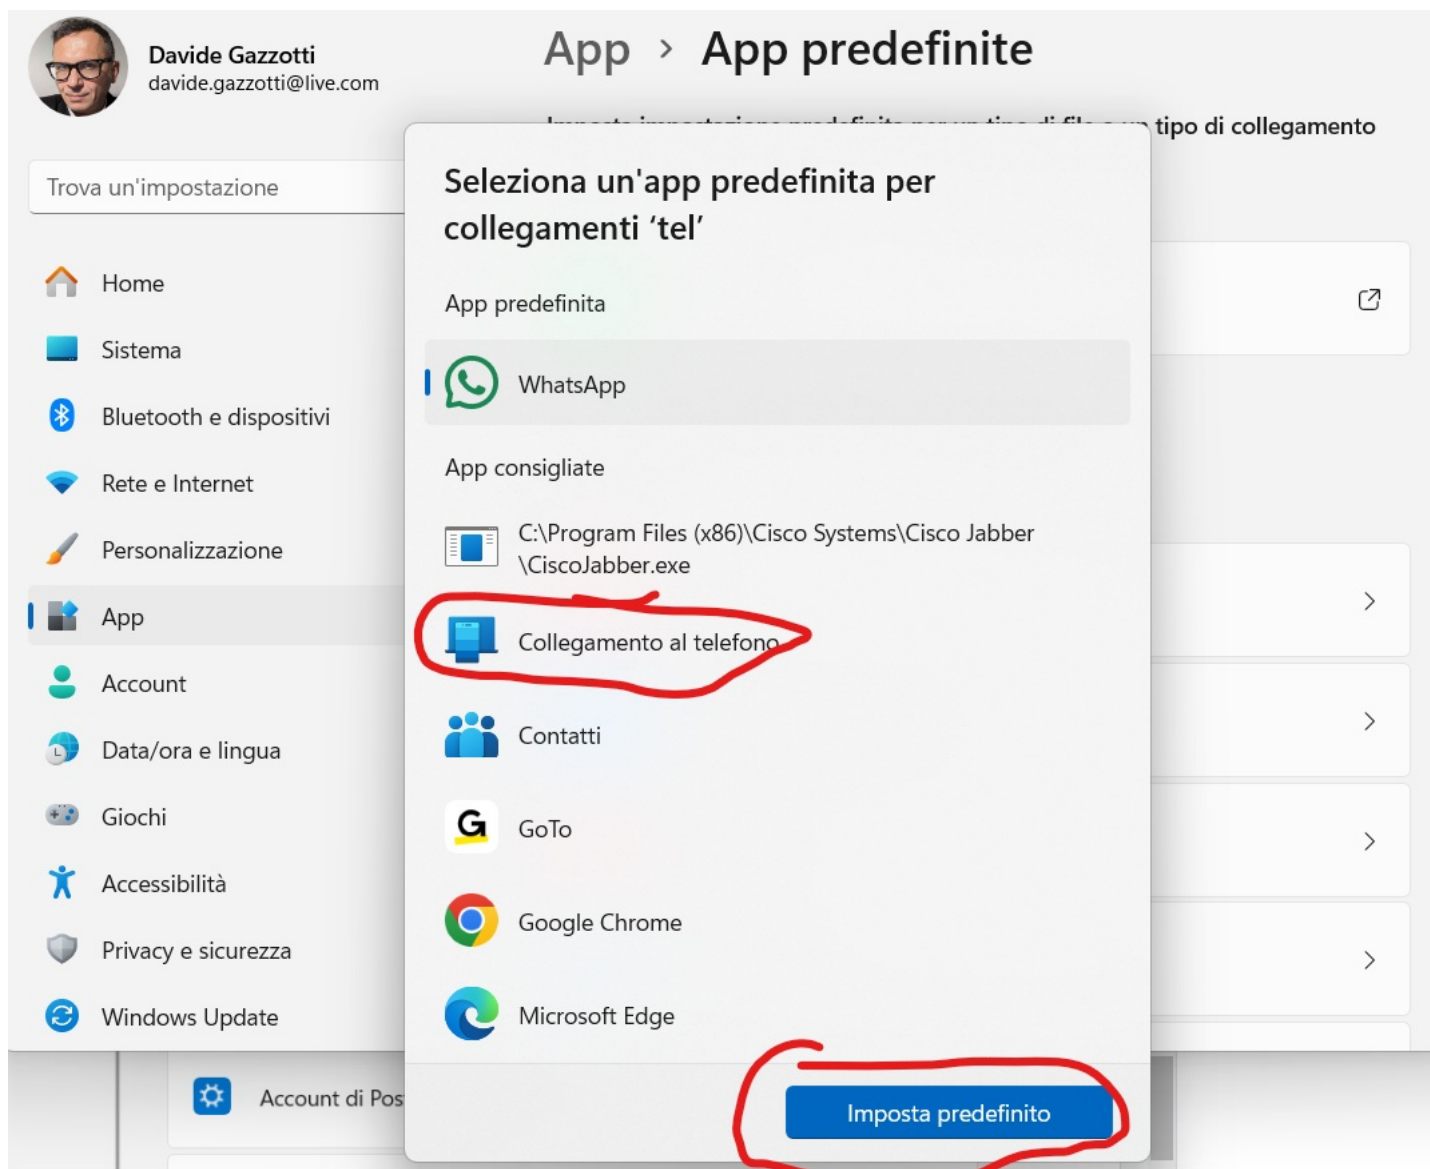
Davide Gazzotti
davide.gazzotti@live.com

App › App predefinite

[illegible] tipo di collegamento

Trova un'impostazione

Home
Sistema
Bluetooth e dispositivi
Rete e Internet
Personalizzazione
App
Account
Data/ora e lingua
Giochi
Accessibilità
Privacy e sicurezza
Windows Update

Account di Pos

Seleziona un'app predefinita per collegamenti 'tel'

App predefinita

WhatsApp

App consigliate

C:\Program Files (x86)\Cisco Systems\Cisco Jabber\CiscoJabber.exe

Collegamento al telefono

Contatti

GoTo

Google Chrome

Microsoft Edge

Imposta predefinito